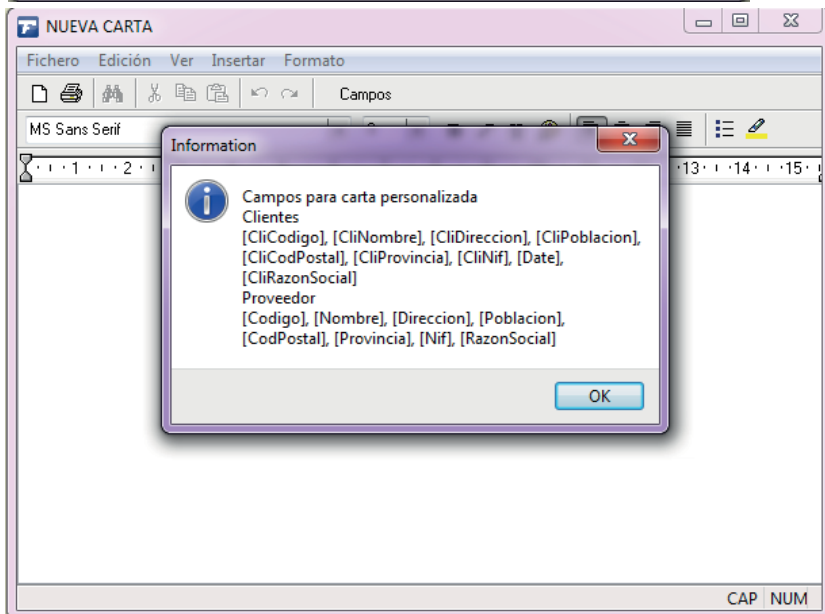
NUEVA CARTA

Fichero Edición Ver Insertar Formato

Campos

MS Sans Serif

1 2 13 14 15

Information

Campos para carta personalizada
Clientes
[CliCodigo], [CliNombre], [CliDireccion], [CliPoblacion], [CliCodPostal], [CliProvincia], [CliNif], [Date], [CliRazonSocial]
Proveedor
[Codigo], [Nombre], [Direccion], [Poblacion], [CodPostal], [Provincia], [Nif], [RazonSocial]

OK

CAP NUM